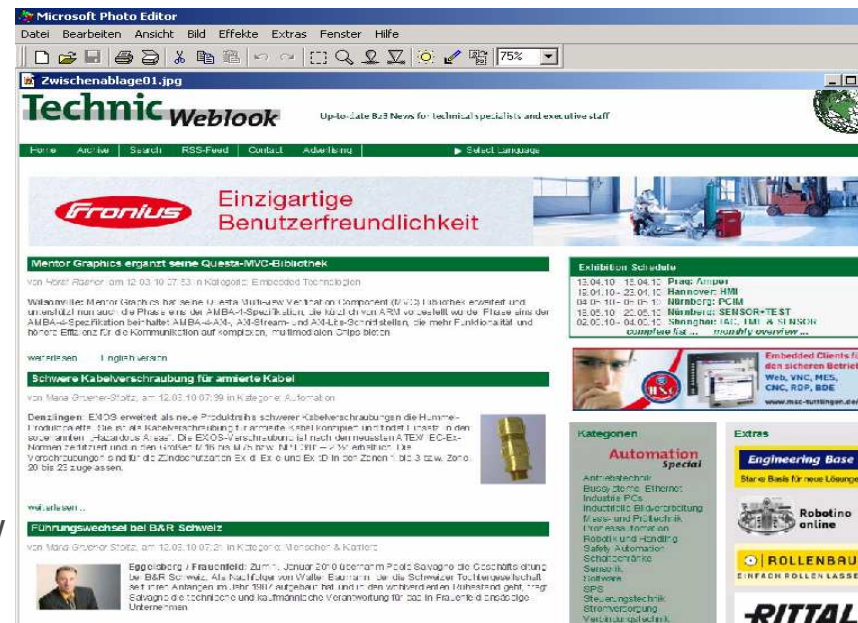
Microsoft Photo Editor
Datei Bearbeiten Ansicht Bild Effekte Extras Fenster Hilfe
75%
Zwischenablage01.jpg

Technic Weblook
Up-to-date B2B News for technical specialists and executive staff
Home | Archive | Search | RSS-Feed | Contact | Advertising | Select Language

Fronius
Einzigartige Benutzerfreundlichkeit

Mentor Graphics ergänzt seine Questa-MVC-Bibliothek
von Horst Rögner am 12.03.10 07:53 in Kategorie: Embedded Technologien
Wilsonville: Mentor Graphics hat seine Questa Multi-View Verification Component (MVC) Bibliothek erweitert und unterstützt nun auch die Phase eins der AMBA-4-Spezifikation, die kürzlich von ARM vorgestellt wurde. Phase eins der AMBA-4-Spezifikation beinhaltet AMBA-4-AXI-, AXI-Stream- und AXI-Lite-Schnittstellen, die mehr Funktionalität und höhere Effizienz für die Kommunikation auf komplexen, multimodalen Chips bieten.
weiterlesen   English version

Schwere Kabelverschraubung für armierte Kabel
von Maria Gruener-Stoltz am 12.03.10 07:39 in Kategorie: Automation
Denzlingen: EXOS erweitert als neue Produktreihe schwerer Kabelverschraubungen die Hummel-Produktpalette. Sie ist als Kabelverschraubung für armierte Kabel konzipiert und bietet Einsatz in den sogenannten „Hazardous Areas". Die EXOS-Verschraubung ist nach den neuesten ATEX/IEC-Ex-Normen zertifiziert und in den Größen M16 bis M75 bzw. NPT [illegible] erhältlich. Die Verschraubungen sind für die Zündschutzarten Ex d, Ex e und Ex tD in den Zonen 1 bis 3 bzw. Zone 20 bis 23 zugelassen.
weiterlesen...

Führungswechsel bei B&R Schweiz
von Maria Gruener-Stoltz am 12.03.10 07:26 in Kategorie: Menschen & Karriere
Eggelsberg / Frauenfeld: Zum 1. Januar 2010 übernahm Paolo Salvagno die Geschäftsleitung der B&R Schweiz. Als Nachfolger von Walter Baumann, der die Schweizer Tochtergesellschaft seit ihren Anfängen im Jahr 1997 aufgebaut hat und in den wohlverdienten Ruhestand geht, trägt Salvagno die technische und kaufmännische Verantwortung für das in Frauenfeld ansässige Unternehmen.

Exhibition Schedule
13.04.10 - 15.04.10 Prag: Amper
19.04.10 - 23.04.10 Hannover: HMI
04.05.10 - 06.05.10 Nürnberg: PCIM
18.05.10 - 20.05.10 Nürnberg: SENSOR+TEST
02.06.10 - 04.06.10 Shanghai: IAC, TMF & SENSOR
complete list...   monthly overview...

Embedded Clients für den sicheren Betrieb
Web, VNC, MES, CNC, RDP, BDE
www.msc-tuttlingen.de

Kategorien
Automation Special
Antriebstechnik
Bussysteme, Ethernet
Industrie PCs
Industrielle Bildverarbeitung
Mess- und Prüftechnik
Prozessautomation
Robotik und Handling
Safety Automation
Schaltschränke
Sensorik
Netzwerk
SPS
Steuerungstechnik
Stromversorgung
Verbindungstechnik

Extras
Engineering Base
Starke Basis für neue Lösungen
Robotino online
ROLLENBAU
EINFACH ROLLEN LASSEN
RITTAL